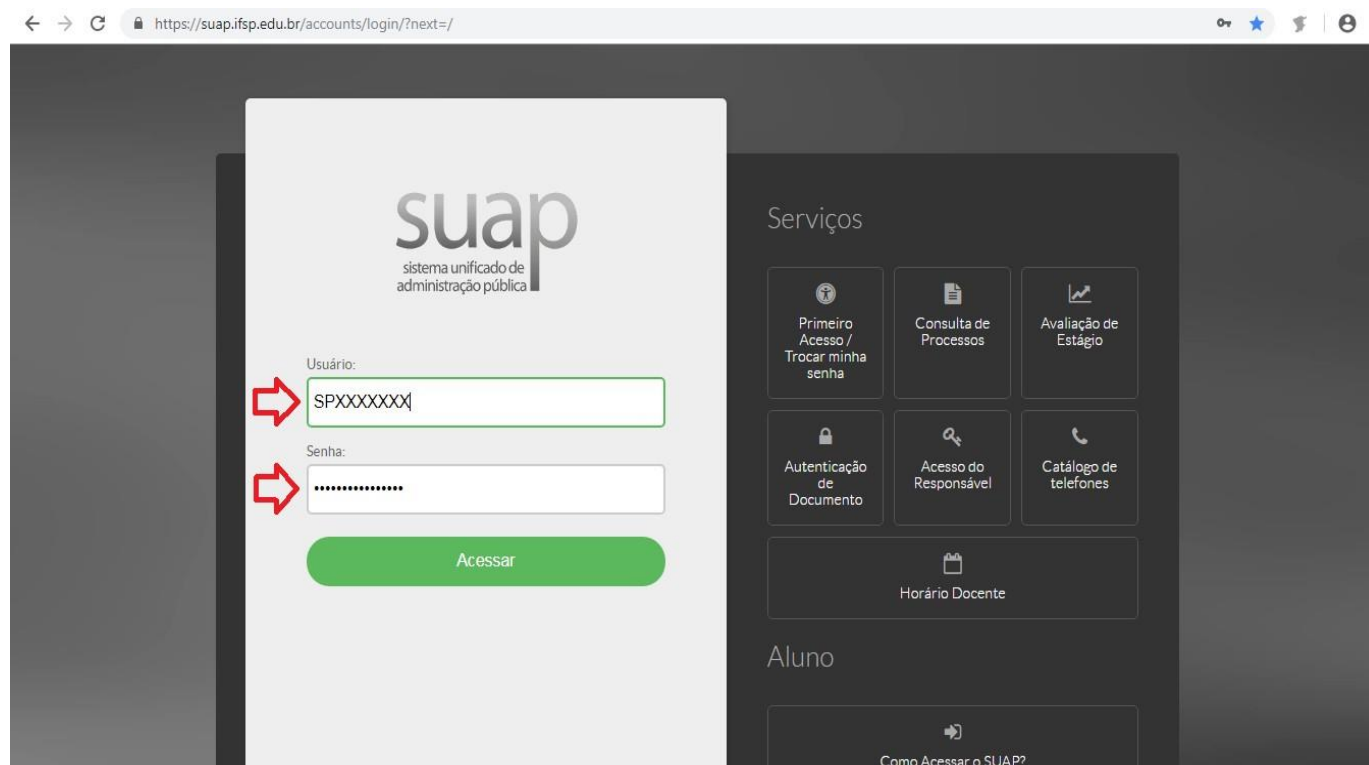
https://suap.ifsp.edu.br/accounts/login/?next=/

suap
sistema unificado de administração pública

Usuário:
SPXXXXXXX

Senha:
••••••••••••••••

Acessar

Serviços

Primeiro Acesso / Trocar minha senha

Consulta de Processos

Avaliação de Estágio

Autenticação de Documento

Acesso do Responsável

Catálogo de telefones

Horário Docente

Aluno

Como Acessar o SUAP?